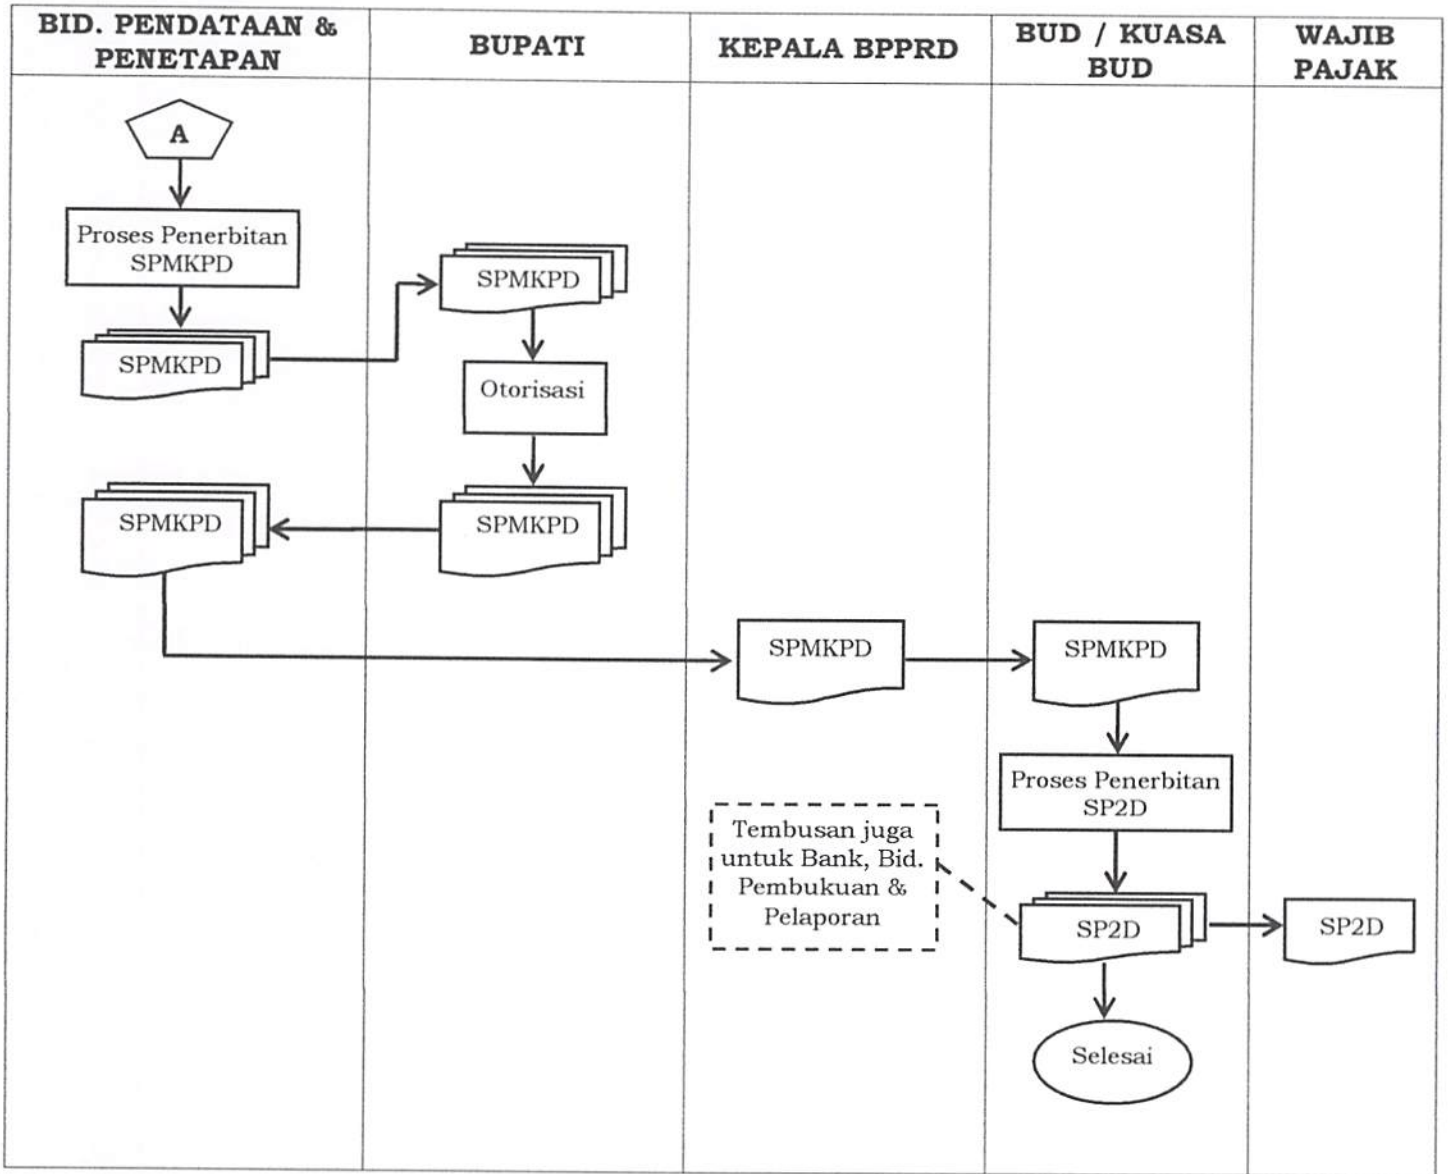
BID. PENDATAAN & PENETAPAN

BUPATI

KEPALA BPPRD

BUD / KUASA BUD

WAJIB PAJAK

A

Proses Penerbitan SPMKPD

SPMKPD

SPMKPD

Otorisasi

SPMKPD

SPMKPD

SPMKPD

SPMKPD

Proses Penerbitan SP2D

Tembusan juga untuk Bank, Bid. Pembukuan & Pelaporan

SP2D

SP2D

Selesai